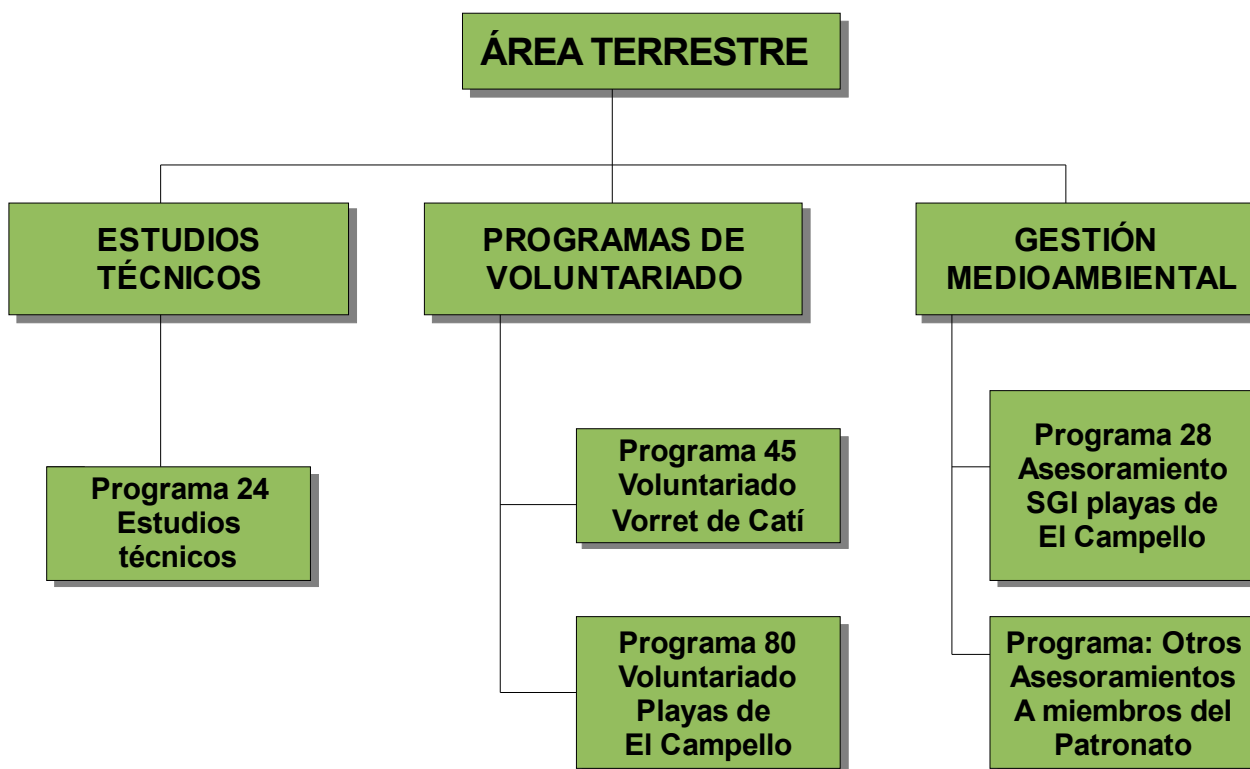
ÁREA TERRESTRE

ESTUDIOS TÉCNICOS

PROGRAMAS DE VOLUNTARIADO

GESTIÓN MEDIOAMBIENTAL

Programa 24
Estudios técnicos

Programa 45
Voluntariado
Vorret de Catí

Programa 80
Voluntariado
Playas de
El Campello

Programa 28
Asesoramiento
SGI playas de
El Campello

Programa: Otros
Asesoramientos
A miembros del
Patronato